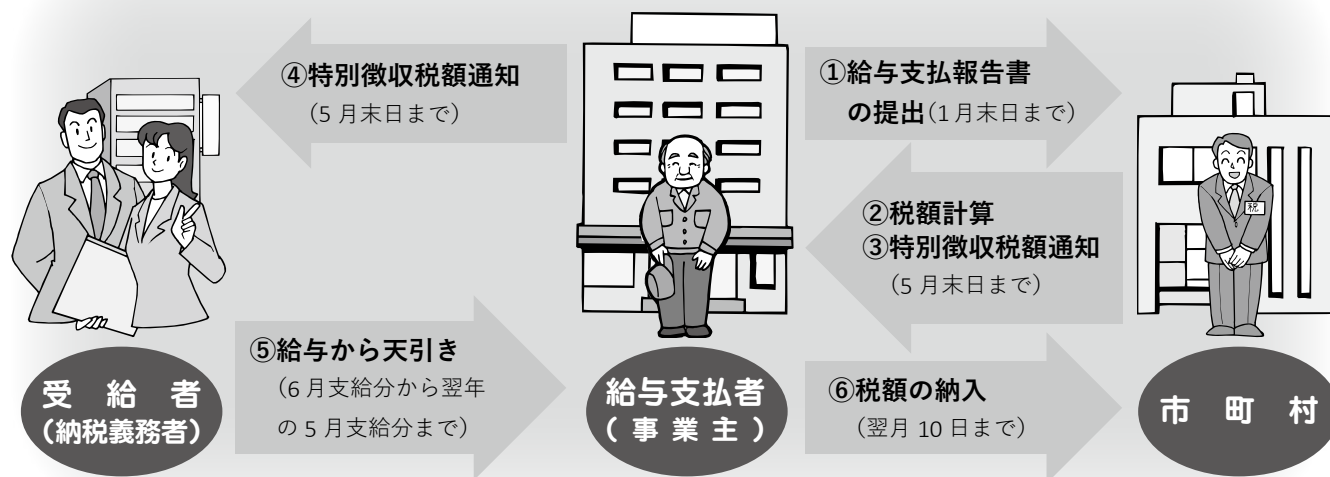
④特別徴収税額通知
（5 月末日まで）

①給与支払報告書
の提出（1 月末日まで）

②税額計算
③特別徴収税額通知
（5 月末日まで）

税

⑤給与から天引き
（6 月支給分から翌年
の 5 月支給分まで）

⑥税額の納入
（翌月 10 日まで）

受給者
（納税義務者）

給与支払者
（事業主）

市町村